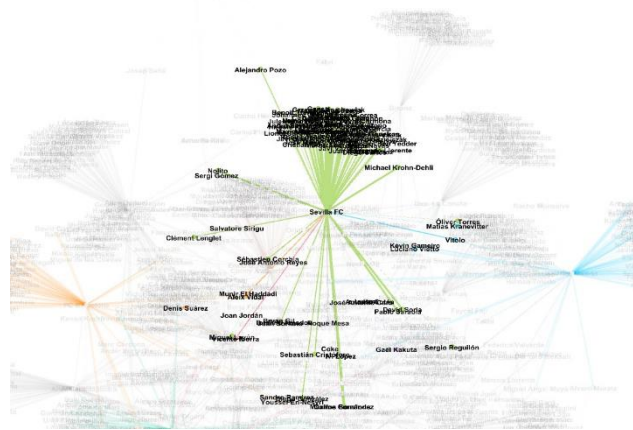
Alejandro Pozo

Nolito
Sergi Gómez

Michael Krohn-Dehli

Sevilla FC

Óliver Torres
Matías Kranevitter
Vitolo

Salvatore Sirigu

Clément Lenglet

Kevin Gameiro

Sebastián Cristóforo
José Antonio Reyes

Munir El Haddadi
Aleix Vidal

Denis Suarez

Joan Jordán

Roque Mesa

David Soria

Coke

Sebastián Cristóforo

Gaël Kakuta

Sergio Reguilón

Carlos Fernández